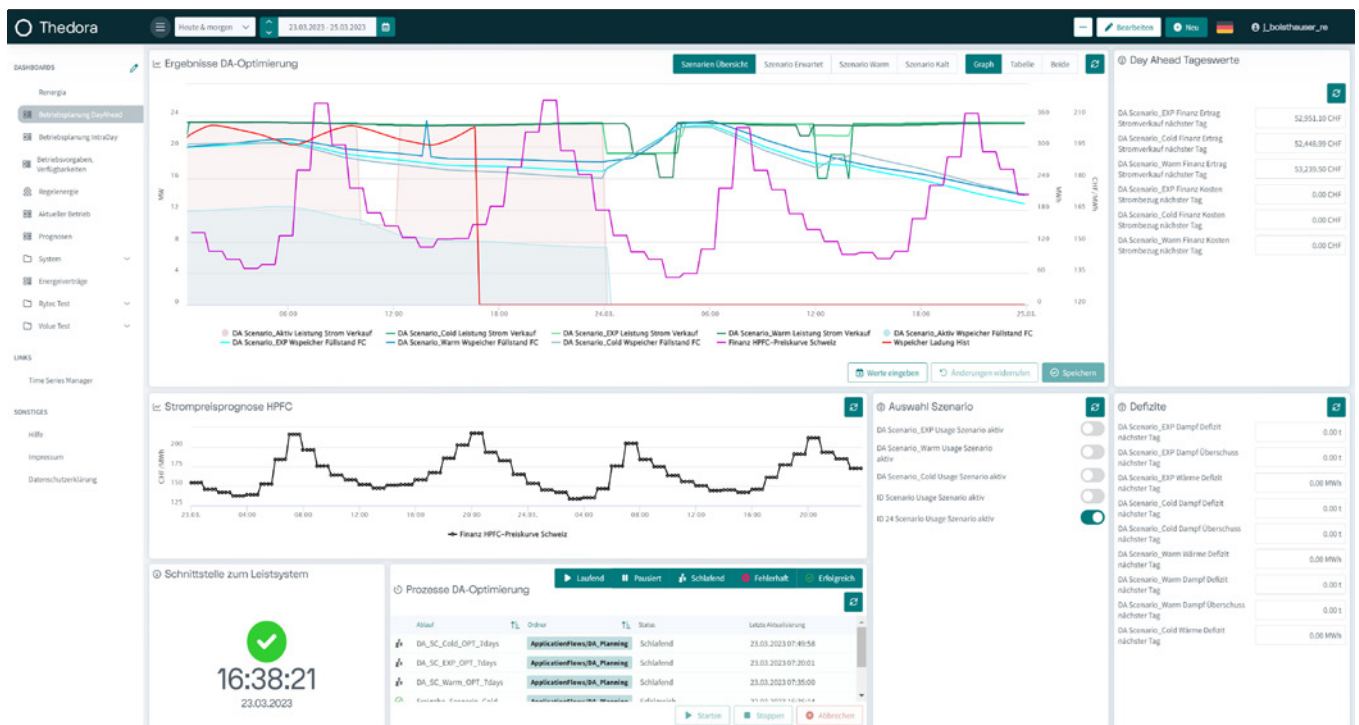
Thedora

Heute & morgen
23.03.2023 - 25.03.2023

Bearbeiten
Neu
j_bolsthauser_re

DASHBOARDS
Renergia
Betriebsplanung DayAhead
Betriebsplanung IntraDay
Betriebsvorgaben, Verfügbarkeiten
Regelenergie
Aktueller Betrieb
Prognosen
System
Energieverträge
Rytec Test
Volue Test

LINKS
Time Series Manager

SONSTIGES
Hilfe
Impressum
Datenschutzerklärung

Ergebnisse DA-Optimierung
Szenarien Übersicht
Szenario Erwartet
Szenario Warm
Szenario Kalt
Graph
Tabelle
Beide

24
20
16
12
8
4
0
MW
369
309
249
189
129
69
0
MWh
210
195
180
165
150
135
120
CHF / MWh
06:00
12:00
18:00
24.03.
06:00
12:00
18:00
25.03.

DA Scenario_Aktiv Leistung Strom Verkauf
DA Scenario_Cold Leistung Strom Verkauf
DA Scenario_EXP Leistung Strom Verkauf
DA Scenario_Warm Leistung Strom Verkauf
DA Scenario_Aktiv Wspeicher Füllstand FC
DA Scenario_EXP Wspeicher Füllstand FC
DA Scenario_Warm Wspeicher Füllstand FC
DA Scenario_Cold Wspeicher Füllstand FC
Finanz HPFC-Preiskurve Schweiz
Wspeicher Ladung Hist

Werte eingeben
Änderungen widerrufen
Speichern

Day Ahead Tageswerte
| | |
|---|---|
| DA Scenario_EXP Finanz Ertrag Stromverkauf nächster Tag | 52,951.10 CHF |
| DA Scenario_Cold Finanz Ertrag Stromverkauf nächster Tag | 52,448.99 CHF |
| DA Scenario_Warm Finanz Ertrag Stromverkauf nächster Tag | 53,239.50 CHF |
| DA Scenario_EXP Finanz Kosten Strombezug nächster Tag | 0.00 CHF |
| DA Scenario_Cold Finanz Kosten Strombezug nächster Tag | 0.00 CHF |
| DA Scenario_Warm Finanz Kosten Strombezug nächster Tag | 0.00 CHF |

Strompreisprognose HPFC
200
175
150
125
CHF / MWh
23.03.
04:00
08:00
12:00
16:00
20:00
24.03.
04:00
08:00
12:00
16:00
20:00
Finanz HPFC-Preiskurve Schweiz

Auswahl Szenario
DA Scenario_EXP Usage Szenario aktiv
DA Scenario_Warm Usage Szenario aktiv
DA Scenario_Cold Usage Szenario aktiv
ID Scenario Usage Szenario aktiv
ID 24 Scenario Usage Szenario aktiv

Defizite
| | |
|---|---|
| DA Scenario_EXP Dampf Defizit nächster Tag | 0.00 t |
| DA Scenario_EXP Dampf Überschuss nächster Tag | 0.00 t |
| DA Scenario_EXP Wärme Defizit nächster Tag | 0.00 MWh |
| DA Scenario_Cold Dampf Defizit nächster Tag | 0.00 t |
| DA Scenario_Cold Dampf Überschuss nächster Tag | 0.00 t |
| DA Scenario_Warm Wärme Defizit nächster Tag | 0.00 MWh |
| DA Scenario_Warm Dampf Defizit nächster Tag | 0.00 t |
| DA Scenario_Warm Dampf Überschuss nächster Tag | 0.00 t |
| DA Scenario_Cold Wärme Defizit nächster Tag | 0.00 MWh |

Schnittstelle zum Leistsystem
16:38:21
23.03.2023

Prozesse DA-Optimierung
Laufend
Pausiert
Schlafend
Fehlerhaft
Erfolgreich

| Ablauf | Ordner | Status | Letzte Aktualisierung |
|---|---|---|---|
| DA_SC_Cold_OPT_7days | ApplicationFlows/DA_Planning | Schlafend | 23.03.2023 07:49:58 |
| DA_SC_EXP_OPT_7days | ApplicationFlows/DA_Planning | Schlafend | 23.03.2023 07:20:01 |
| DA_SC_Warm_OPT_7days | ApplicationFlows/DA_Planning | Schlafend | 23.03.2023 07:35:00 |
| Szenario_Cold | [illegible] | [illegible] | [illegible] |

Starten
Stoppen
Abbrechen